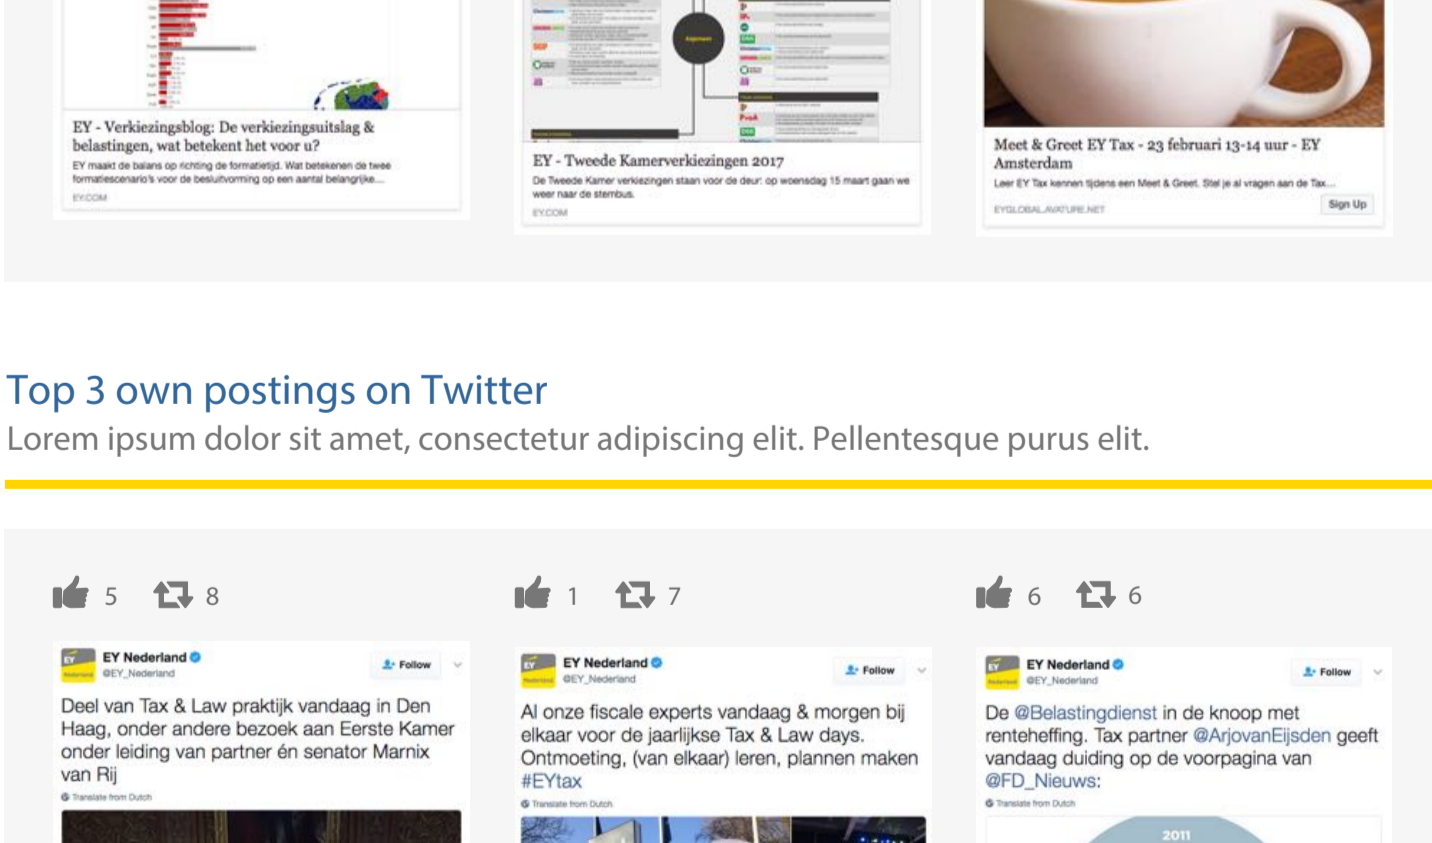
EY - Verkiezingsblog: De verkiezingsuitslag & belastingen, wat betekent het voor u?

EY maakt de balans op richting de formatietijd. Wat betekenen de twee formatiescenario's voor de besluitvorming op een aantal belangrijke...

EY.COM

EY - Tweede Kamerverkiezingen 2017

De Tweede Kamer verkiezingen staan voor de deur: op woensdag 15 maart gaan we weer naar de stembus.

EY.COM

Meet & Greet EY Tax - 23 februari 13-14 uur - EY Amsterdam

Leer EY Tax kennen tijdens een Meet & Greet. Stel je al vragen aan de Tax...

EYGLOBAL.AVATURE.NET

Sign Up

Top 3 own postings on Twitter

Lorem ipsum dolor sit amet, consectetur adipiscing elit. Pellentesque purus elit.

5 8

EY Nederland
@EY_Nederland
Follow

Deel van Tax & Law praktijk vandaag in Den Haag, onder andere bezoek aan Eerste Kamer onder leiding van partner én senator Marnix van Rij

Translate from Dutch

1 7

EY Nederland
@EY_Nederland
Follow

Al onze fiscale experts vandaag & morgen bij elkaar voor de jaarlijkse Tax & Law days. Ontmoeting, (van elkaar) leren, plannen maken #EYtax

Translate from Dutch

6 6

EY Nederland
@EY_Nederland
Follow

De @Belastingdienst in de knoop met renteheffing. Tax partner @ArjovanEijsden geeft vandaag duiding op de voorpagina van @FD_Nieuws:

Translate from Dutch

2011